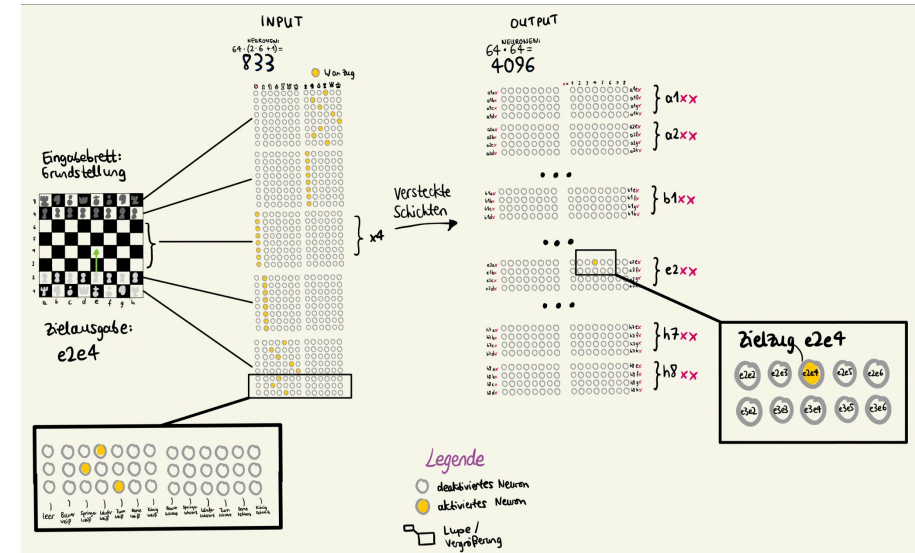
INPUT

NEURONEN:
$64 \cdot (2 \cdot 6 + 1) =$
833

Weiß am Zug

Eingabebrett: Grundstellung

8
7
6
5
4
3
2
1
a b c d e f g h

x4

Zielausgabe:
e2e4

leer
Bauer weiß
Springer weiß
Läufer weiß
Turm weiß
Dame weiß
König weiß
Bauer schwarz
Springer schwarz
Läufer schwarz
Turm schwarz
Dame schwarz
König schwarz

Versteckte Schichten

OUTPUT

NEURONEN:
$64 \cdot 64 =$
4096

a1xx
a2xx
b1xx
e2xx
h7xx
h8xx

Zielzug e2e4

e2e2
e2e3
e2e4
e2e5
e2e6
e3e2
e3e3
e3e4
e3e5
e3e6

Legende
deaktiviertes Neuron
aktiviertes Neuron
Lupe / Vergrößerung